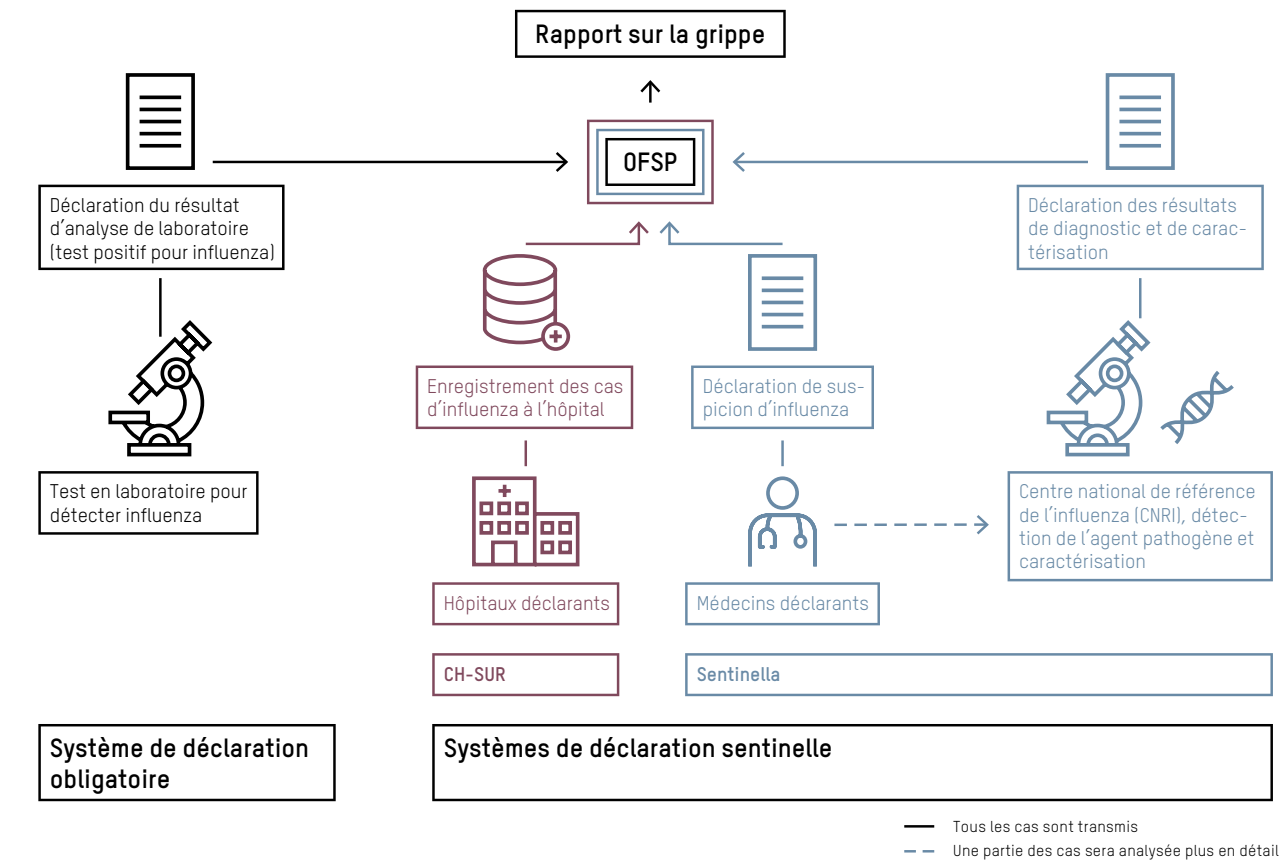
Rapport sur la grippe

OFSP

Déclaration du résultat d'analyse de laboratoire (test positif pour influenza)

Test en laboratoire pour détecter influenza

Enregistrement des cas d'influenza à l'hôpital

Hôpitaux déclarants

CH-SUR

Déclaration de suspicion d'influenza

Médecins déclarants

Sentinella

Déclaration des résultats de diagnostic et de caractérisation

Centre national de référence de l'influenza (CNRI), détection de l'agent pathogène et caractérisation

Système de déclaration obligatoire

Systèmes de déclaration sentinelle

Tous les cas sont transmis

Une partie des cas sera analysée plus en détail